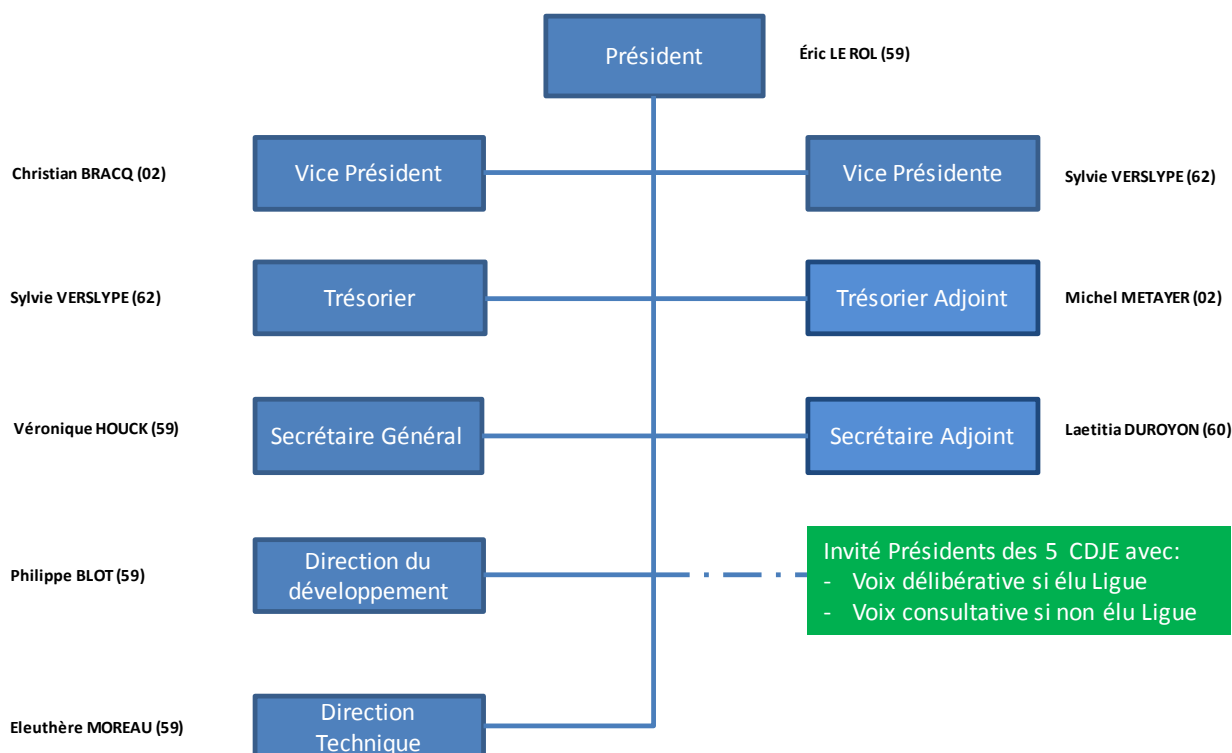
Président

Éric LE ROL (59)

Christian BRACQ (02)

Vice Président

Vice Présidente

Sylvie VERSLYPE (62)

Sylvie VERSLYPE (62)

Trésorier

Trésorier Adjoint

Michel METAYER (02)

Véronique HOUCK (59)

Secrétaire Général

Secrétaire Adjoint

Laetitia DUROYON (60)

Philippe BLOT (59)

Direction du développement

Invité Présidents des 5 CDJE avec:
- Voix délibérative si élu Ligue
- Voix consultative si non élu Ligue

Eleuthère MOREAU (59)

Direction Technique